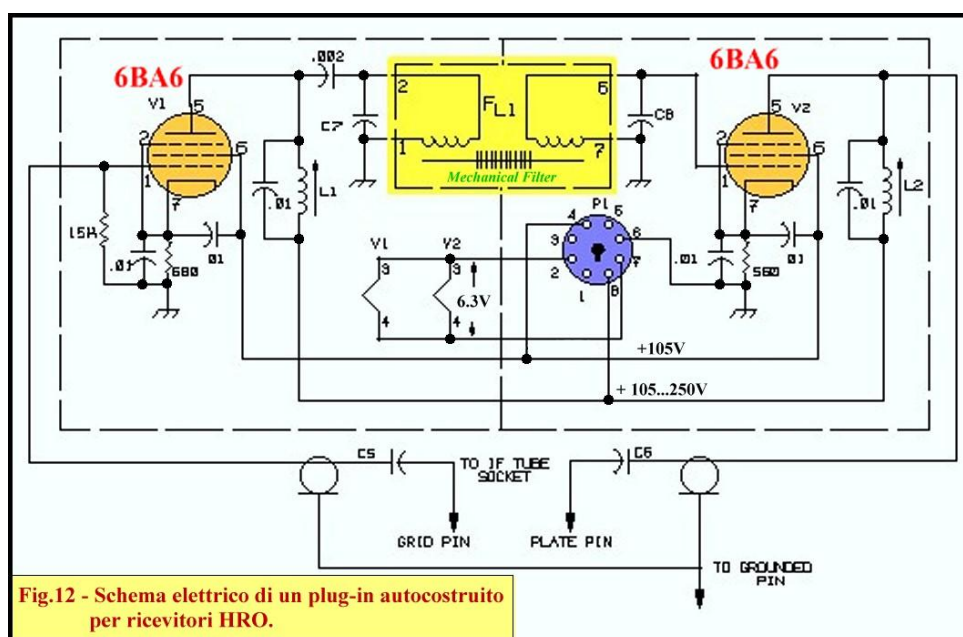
6BA6
V1
5
2
6
1
7
15K
.01
680
.01
.002
C7
.01
L1
2
FL1
6
1
7
Mechanical Filter
C8
6BA6
5 V2
6
1
7
.01
L2
V1
V2
3
3
6.3V
4
4
P1
4
5
3
6
2
7
1
8
.01
560
.01
+105V
+ 105...250V
C5
TO IF TUBE SOCKET
C6
GRID PIN
PLATE PIN
TO GROUNDED PIN
Fig.12 - Schema elettrico di un plug-in autocostruito per ricevitori HRO.